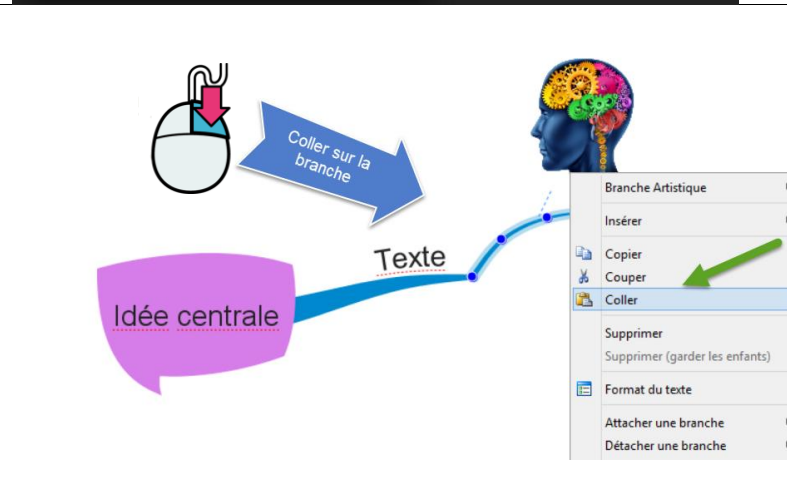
Coller sur la branche

Texte

Idée centrale

Branche Artistique

Insérer

Copier

Couper

Coller

Supprimer

Supprimer (garder les enfants)

Format du texte

Attacher une branche

Détacher une branche